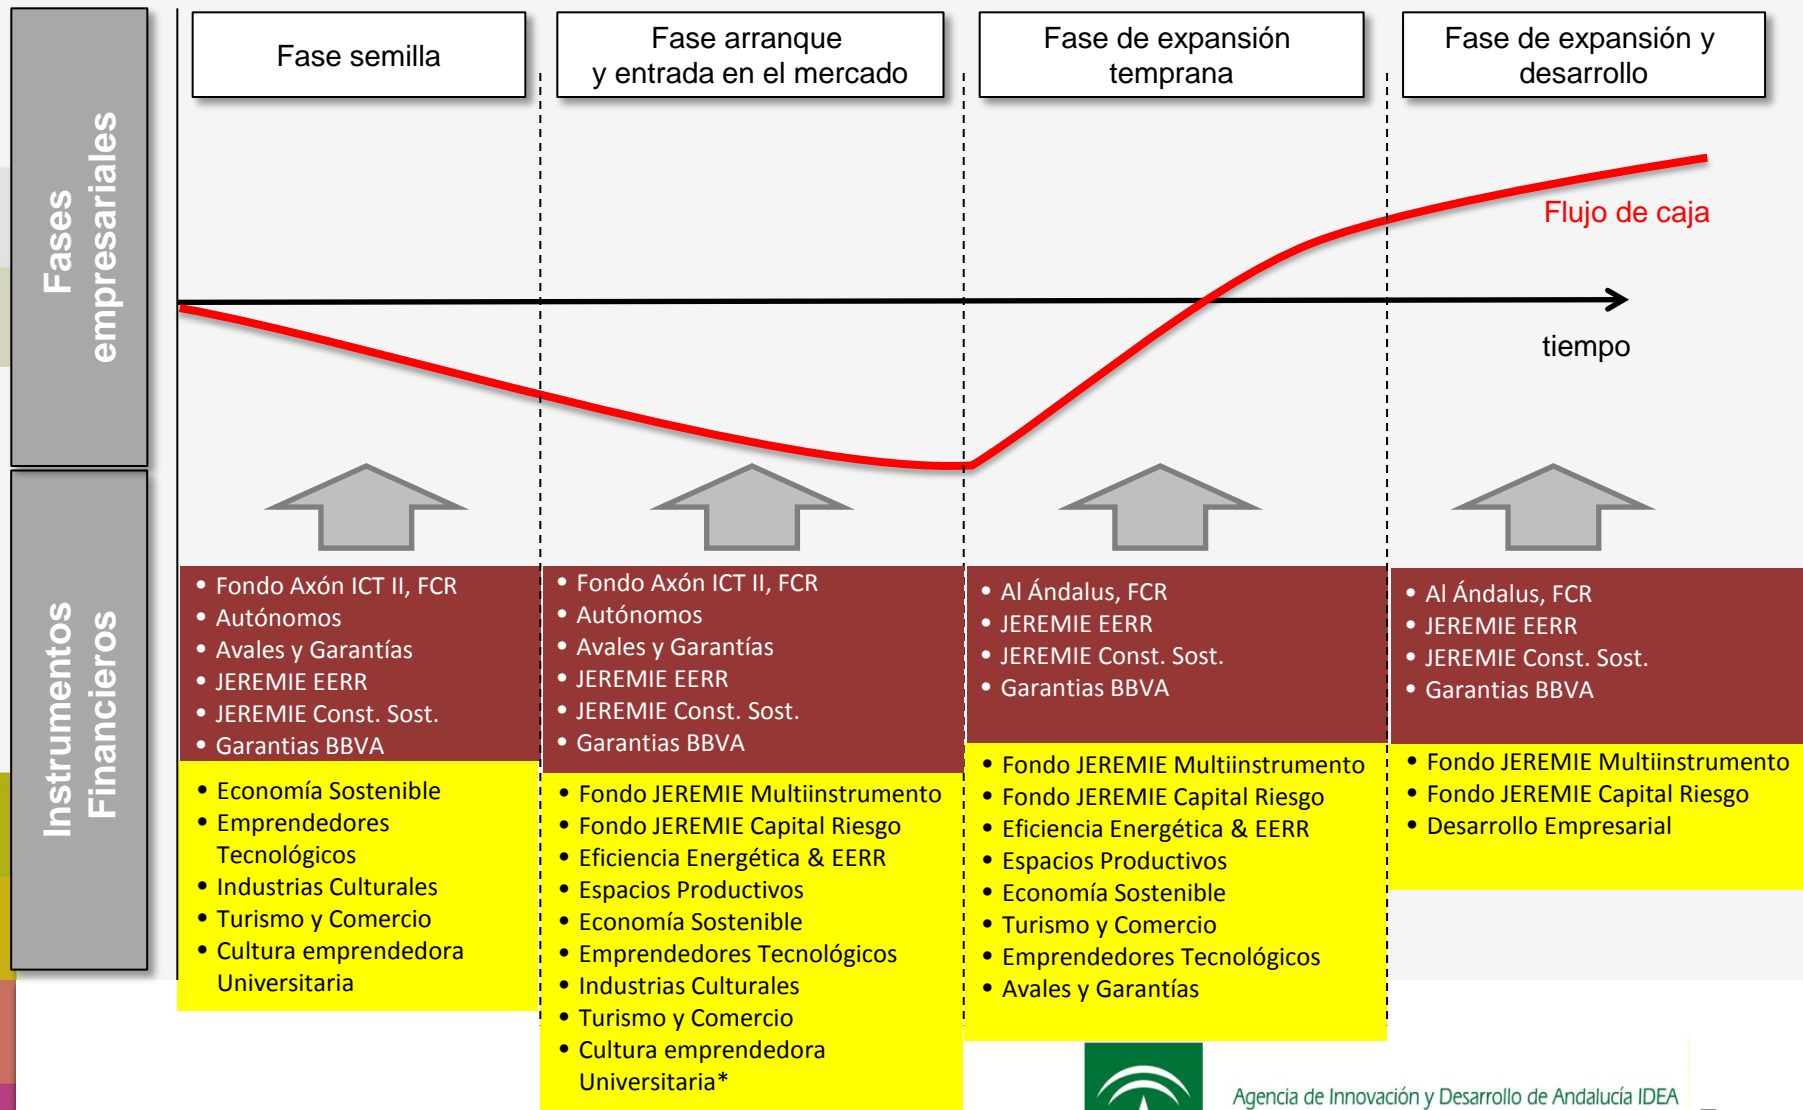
Fases empresariales

Instrumentos Financieros

Fase semilla

Fase arranque y entrada en el mercado

Fase de expansión temprana

Fase de expansión y desarrollo

Flujo de caja

tiempo

• Fondo Axón ICT II, FCR
• Autónomos
• Avales y Garantías
• JEREMIE EERR
• JEREMIE Const. Sost.
• Garantias BBVA

• Economía Sostenible
• Emprendedores Tecnológicos
• Industrias Culturales
• Turismo y Comercio
• Cultura emprendedora Universitaria

• Fondo Axón ICT II, FCR
• Autónomos
• Avales y Garantías
• JEREMIE EERR
• JEREMIE Const. Sost.
• Garantias BBVA

• Fondo JEREMIE Multiinstrumento
• Fondo JEREMIE Capital Riesgo
• Eficiencia Energética & EERR
• Espacios Productivos
• Economía Sostenible
• Emprendedores Tecnológicos
• Industrias Culturales
• Turismo y Comercio
• Cultura emprendedora Universitaria*

• Al Ándalus, FCR
• JEREMIE EERR
• JEREMIE Const. Sost.
• Garantias BBVA

• Fondo JEREMIE Multiinstrumento
• Fondo JEREMIE Capital Riesgo
• Eficiencia Energética & EERR
• Espacios Productivos
• Economía Sostenible
• Turismo y Comercio
• Emprendedores Tecnológicos
• Avales y Garantías

• Al Ándalus, FCR
• JEREMIE EERR
• JEREMIE Const. Sost.
• Garantias BBVA

• Fondo JEREMIE Multiinstrumento
• Fondo JEREMIE Capital Riesgo
• Desarrollo Empresarial

Agencia de Innovación y Desarrollo de Andalucía IDEA